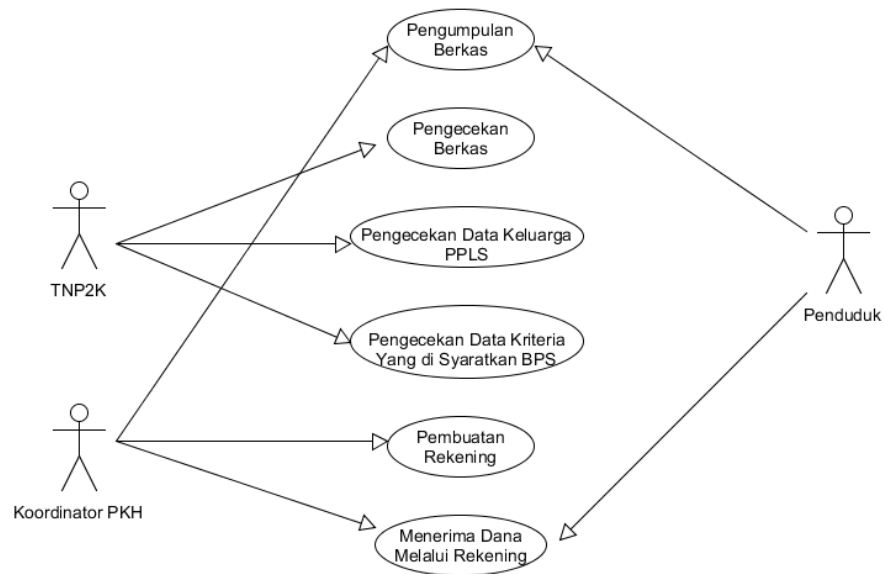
Pengumpulan Berkas

Pengecekan Berkas

Pengecekan Data Keluarga PPLS

Pengecekan Data Kriteria Yang di Syaratkan BPS

Pembuatan Rekening

Menerima Dana Melalui Rekening

TNP2K

Koordinator PKH

Penduduk